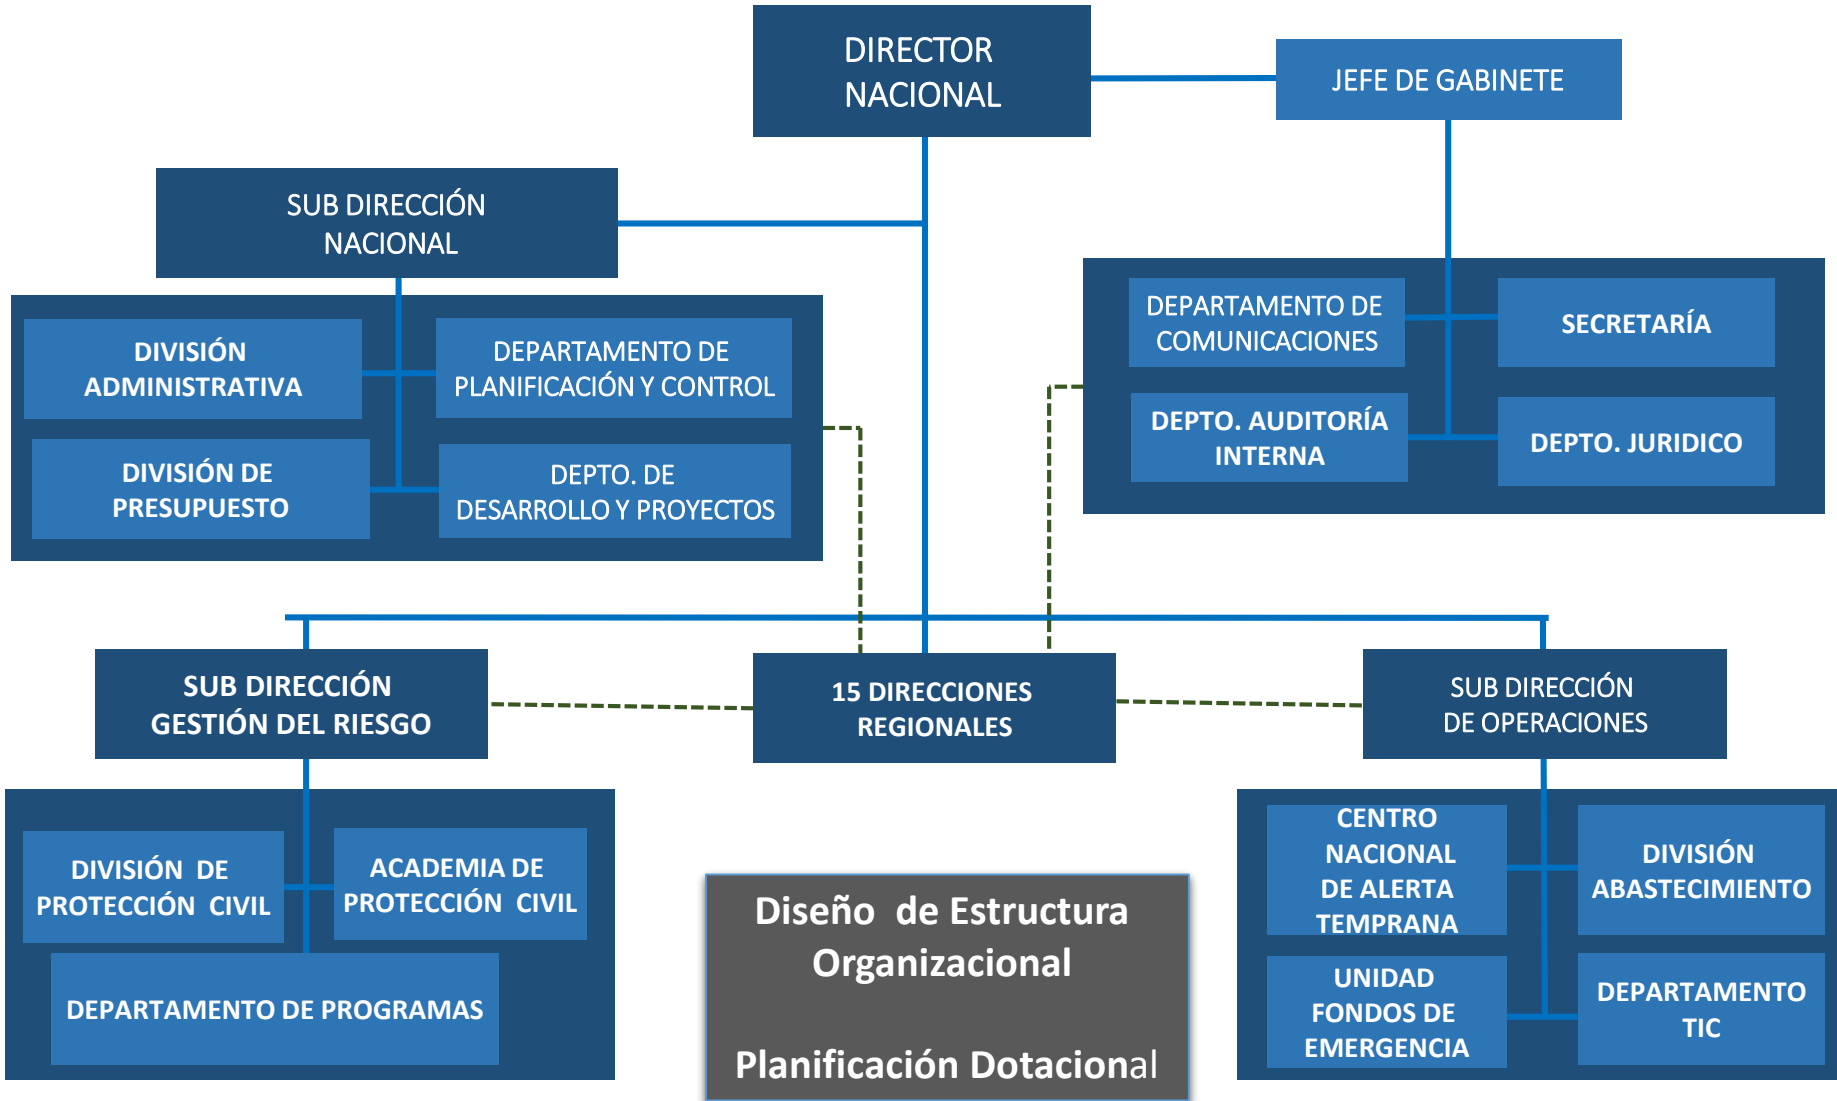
DIRECTOR NACIONAL

JEFE DE GABINETE

SUB DIRECCIÓN NACIONAL

DIVISIÓN ADMINISTRATIVA

DEPARTAMENTO DE PLANIFICACIÓN Y CONTROL

DIVISIÓN DE PRESUPUESTO

DEPTO. DE DESARROLLO Y PROYECTOS

DEPARTAMENTO DE COMUNICACIONES

SECRETARÍA

DEPTO. AUDITORÍA INTERNA

DEPTO. JURIDICO

SUB DIRECCIÓN GESTIÓN DEL RIESGO

15 DIRECCIONES REGIONALES

SUB DIRECCIÓN DE OPERACIONES

DIVISIÓN DE PROTECCIÓN CIVIL

ACADEMIA DE PROTECCIÓN CIVIL

DEPARTAMENTO DE PROGRAMAS

Diseño de Estructura Organizacional

Planificación Dotacional

CENTRO NACIONAL DE ALERTA TEMPRANA

DIVISIÓN ABASTECIMIENTO

UNIDAD FONDOS DE EMERGENCIA

DEPARTAMENTO TIC